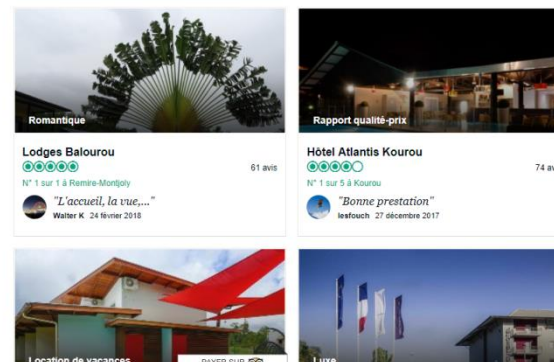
Romantique

Lodges Balourou

61 avis

N° 1 sur 1 à Remire-Montjoly

"L'accueil, la vue,..."

Walter K 24 février 2018

Rapport qualité-prix

Hôtel Atlantis Kourou

74 a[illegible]

N° 1 sur 5 à Kourou

"Bonne prestation"

lesfouch 27 décembre 2017

Location de vacances

PAYER SUR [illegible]

Luxe